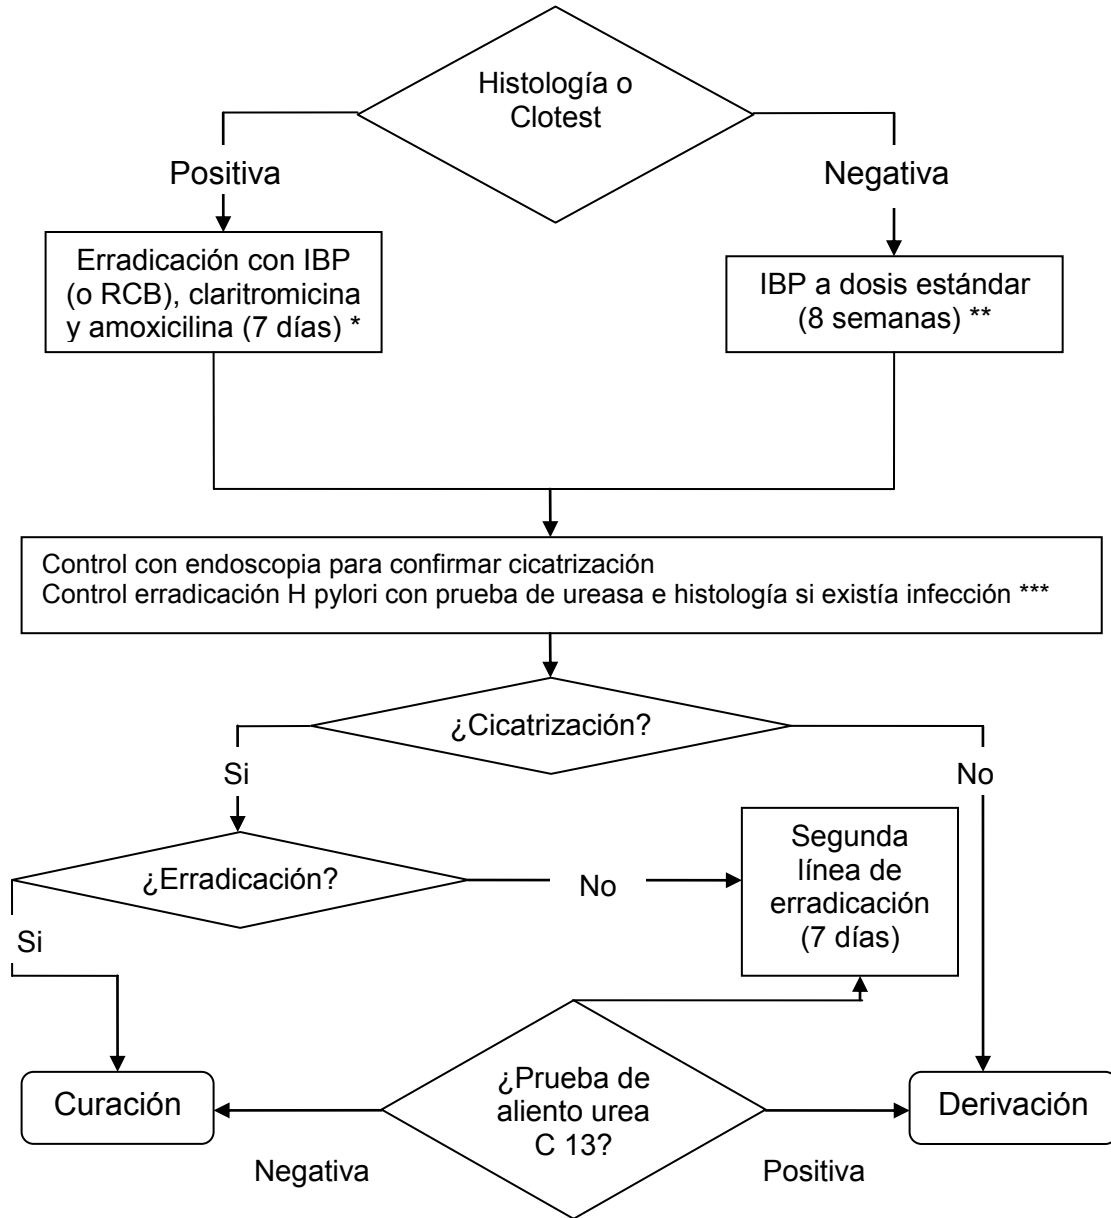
Histología o Clotest

Positiva

Negativa

Erradicación con IBP (o RCB), claritromicina y amoxicilina (7 días) *

IBP a dosis estándar (8 semanas) **

Control con endoscopia para confirmar cicatrización
Control erradicación H pylori con prueba de ureasa e histología si existía infección ***

¿Cicatrización?

Si

No

¿Erradicación?

No

Segunda línea de erradicación (7 días)

Si

Curación

¿Prueba de aliento urea C 13?

Derivación

Negativa

Positiva